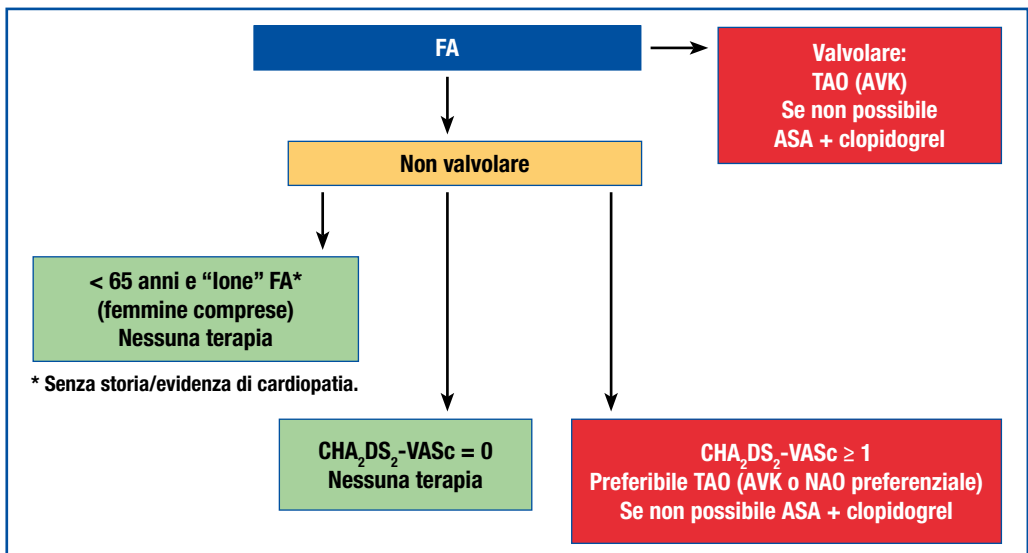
FA

Valvolare:
TAO (AVK)
Se non possibile
ASA + clopidogrel

Non valvolare

< 65 anni e "lone" FA*
(femmine comprese)
Nessuna terapia

* Senza storia/evidenza di cardiopatia.

$CHA_2DS_2$-VASc = 0
Nessuna terapia

$CHA_2DS_2$-VASc ≥ 1
Preferibile TAO (AVK o NAO preferenziale)
Se non possibile ASA + clopidogrel